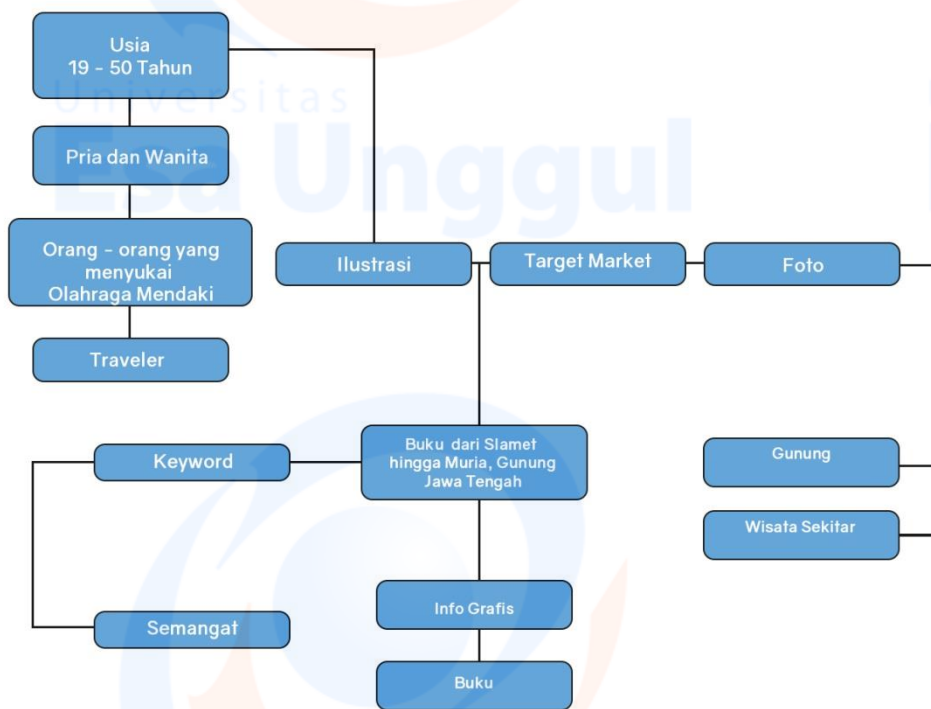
Usia
19 - 50 Tahun

Pria dan Wanita

Orang - orang yang menyukai Olahraga Mendaki

Traveler

Ilustrasi

Target Market

Foto

Keyword

Semangat

Buku dari Slamet hingga Muria, Gunung Jawa Tengah

Info Grafis

Buku

Gunung

Wisata Sekitar

Universitas
Esa Unggul